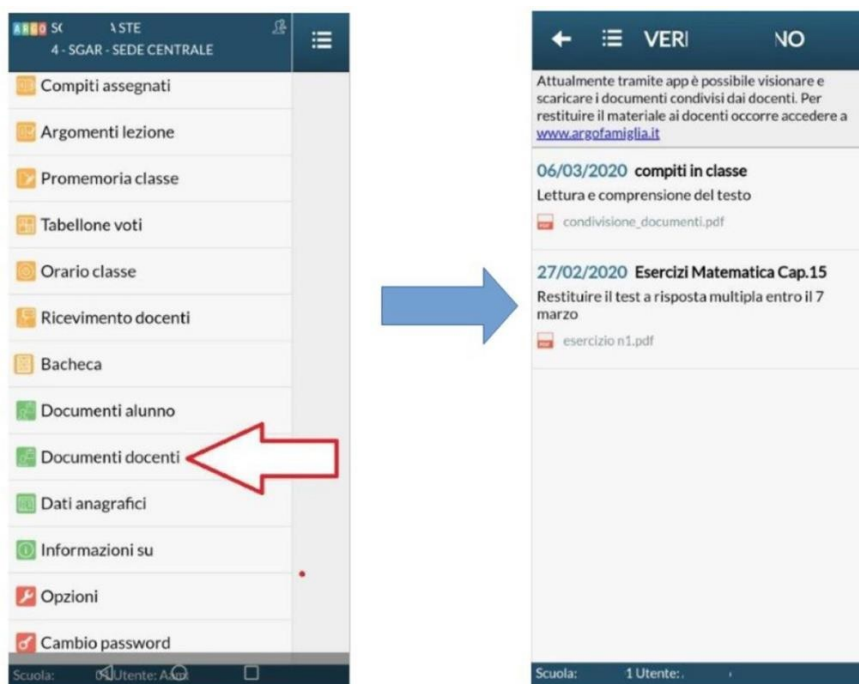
ARGO SC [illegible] STE
4 - SGAR - SEDE CENTRALE

Compiti assegnati

Argomenti lezione

Promemoria classe

Tabellone voti

Orario classe

Ricevimento docenti

Bacheca

Documenti alunno

Documenti docenti

Dati anagrafici

Informazioni su

Opzioni

Cambio password

Scuola: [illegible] Utente: A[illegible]

VERI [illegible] NO

Attualmente tramite app è possibile visionare e scaricare i documenti condivisi dai docenti. Per restituire il materiale ai docenti occorre accedere a www.argofamiglia.it

06/03/2020 compiti in classe
Lettura e comprensione del testo
condivisione_documenti.pdf

27/02/2020 Esercizi Matematica Cap.15
Restituire il test a risposta multipla entro il 7 marzo
esercizio n1.pdf

Scuola: 1 Utente: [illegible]